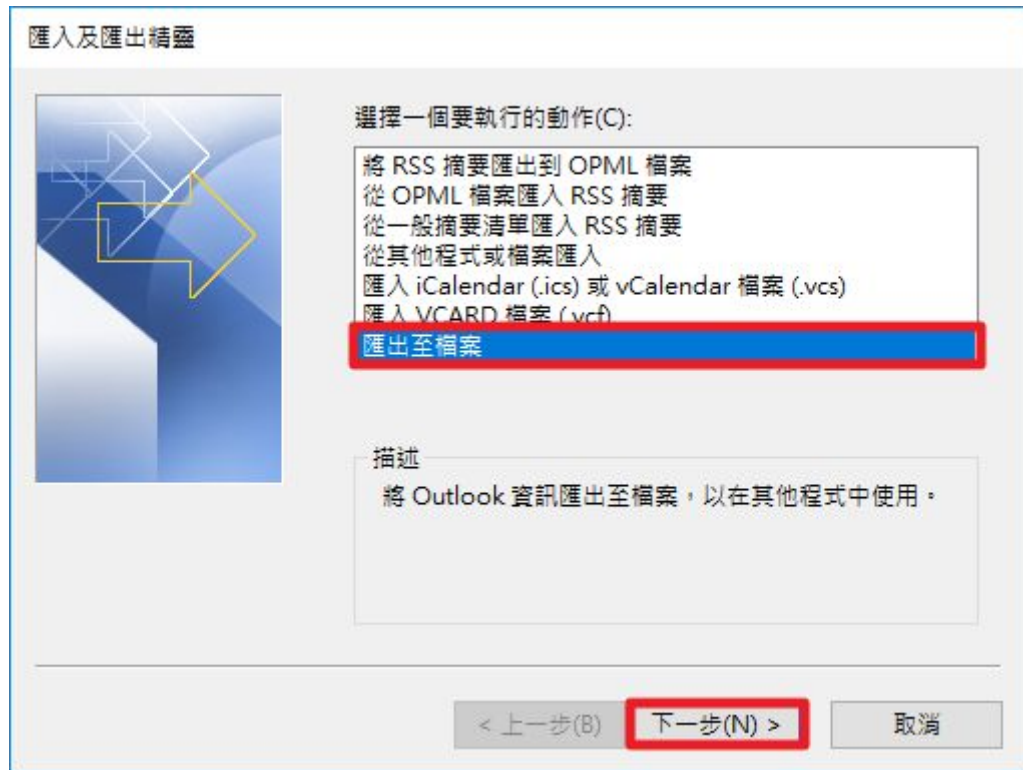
匯入及匯出精靈

選擇一個要執行的動作(C):

將 RSS 摘要匯出到 OPML 檔案
從 OPML 檔案匯入 RSS 摘要
從一般摘要清單匯入 RSS 摘要
從其他程式或檔案匯入
匯入 iCalendar (.ics) 或 vCalendar 檔案 (.vcs)
匯入 VCARD 檔案 (.vcf)
匯出至檔案

描述
將 Outlook 資訊匯出至檔案，以在其他程式中使用。

< 上一步(B)
下一步(N) >
取消